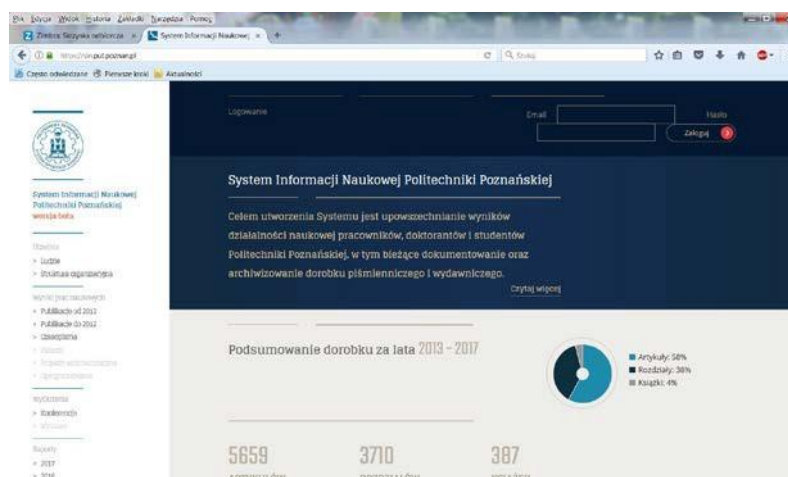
Plik Edycja Widok Historia Zakładki Narzędzia Pomoc

Zimbra: Skrzynka odbiorcza × System Informacji Naukowej × +

https://sin.put.poznan.pl

Szukaj

Często odwiedzane Pierwsze kroki Aktualności

Logowanie

Email

Hasło

Zaloguj

System Informacji Naukowej Politechniki Poznańskiej
wersja beta

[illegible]
> Ludzie
> Struktura organizacyjna

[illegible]
> Publikacje od 2012
> Publikacje do 2012
> Opracowania
> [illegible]
> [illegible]
> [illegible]

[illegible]
> Konferencje
> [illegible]

Raporty
> 2017
> 2016

System Informacji Naukowej Politechniki Poznańskiej

Celem utworzenia Systemu jest upowszechnianie wyników działalności naukowej pracowników, doktorantów i studentów Politechniki Poznańskiej, w tym bieżące dokumentowanie oraz archiwizowanie dorobku piśmienniczego i wydawniczego.

Czytaj więcej

Podsumowanie dorobku za lata 2013 - 2017

Artykuły: 58%
Rozdziały: 38%
Książki: 4%

5659
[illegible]

3710
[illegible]

387
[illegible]